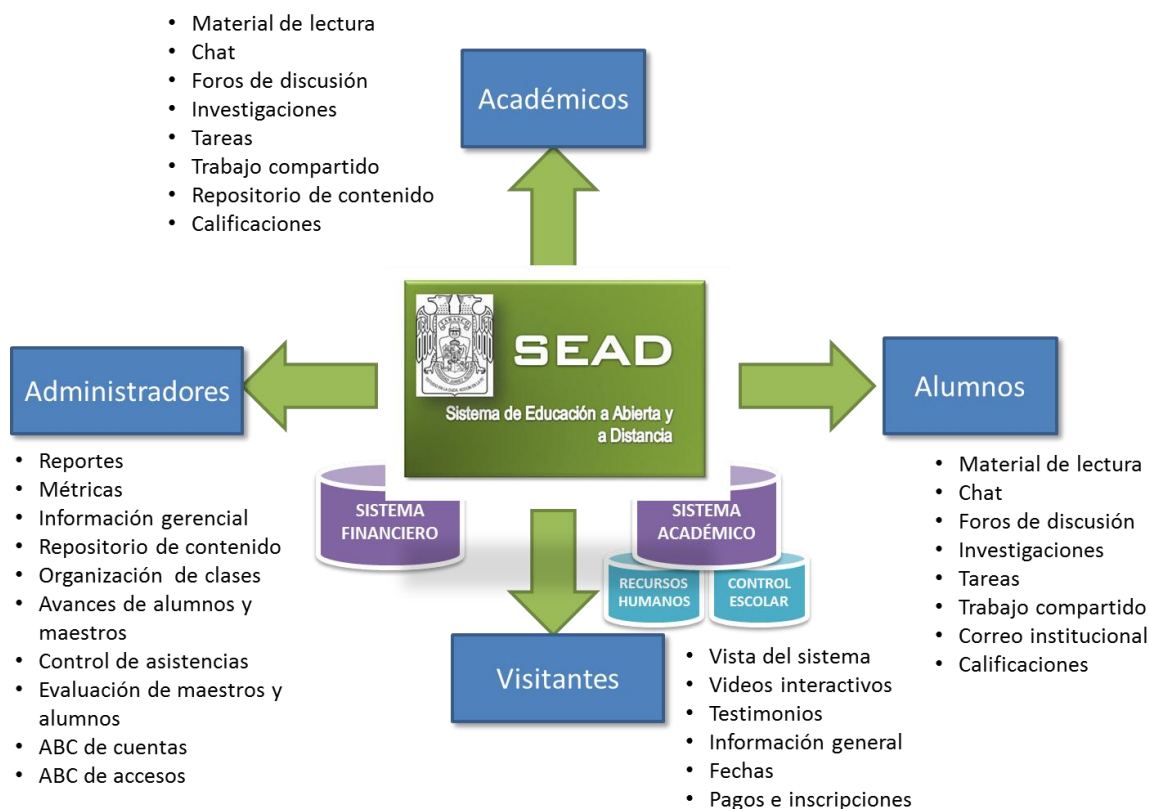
- Material de lectura
- Chat
- Foros de discusión
- Investigaciones
- Tareas
- Trabajo compartido
- Repositorio de contenido
- Calificaciones

Académicos

Administradores

SEAD

Sistema de Educación a Abierta y a Distancia

Alumnos

- Reportes
- Métricas
- Información gerencial
- Repositorio de contenido
- Organización de clases
- Avances de alumnos y maestros
- Control de asistencias
- Evaluación de maestros y alumnos
- ABC de cuentas
- ABC de accesos

SISTEMA FINANCIERO

SISTEMA ACADÉMICO

RECURSOS HUMANOS

CONTROL ESCOLAR

- Material de lectura
- Chat
- Foros de discusión
- Investigaciones
- Tareas
- Trabajo compartido
- Correo institucional
- Calificaciones

Visitantes

- Vista del sistema
- Videos interactivos
- Testimonios
- Información general
- Fechas
- Pagos e inscripciones